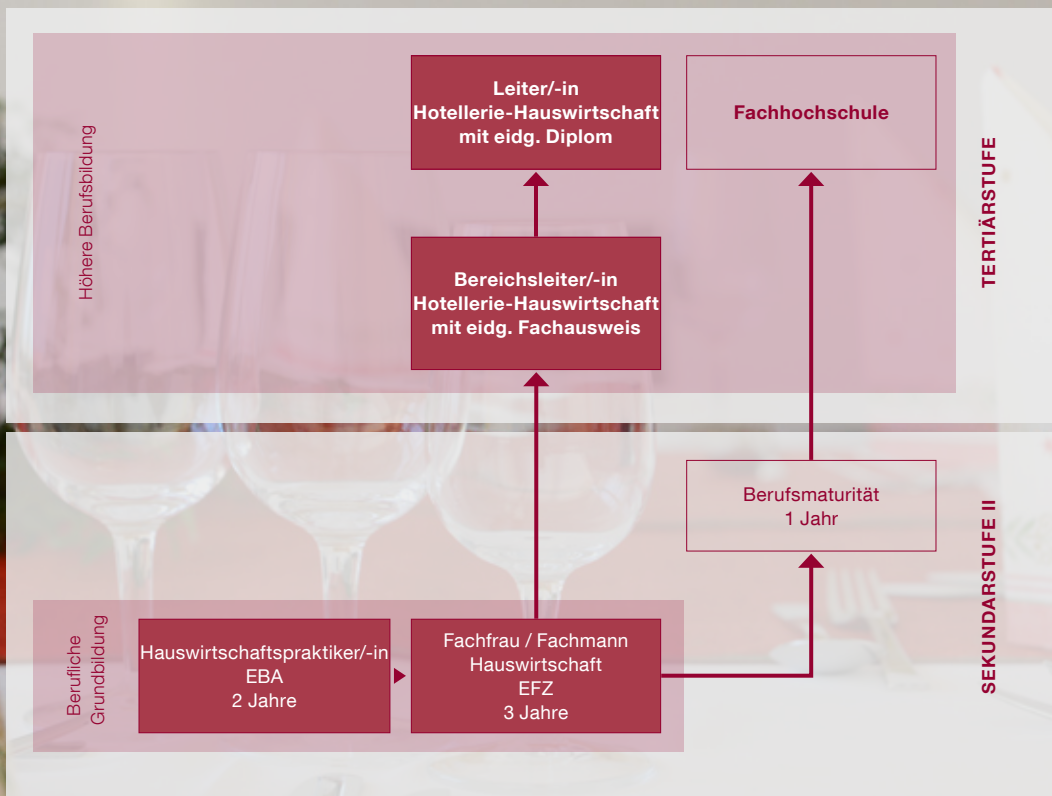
Höhere Berufsbildung

Leiter/-in Hotellerie-Hauswirtschaft mit eidg. Diplom

Fachhochschule

TERTIÄRSTUFE

Bereichsleiter/-in Hotellerie-Hauswirtschaft mit eidg. Fachausweis

Berufsmaturität
1 Jahr

SEKUNDARSTUFE II

Berufliche Grundbildung

Hauswirtschaftspraktiker/-in
EBA
2 Jahre

Fachfrau / Fachmann
Hauswirtschaft
EFZ
3 Jahre